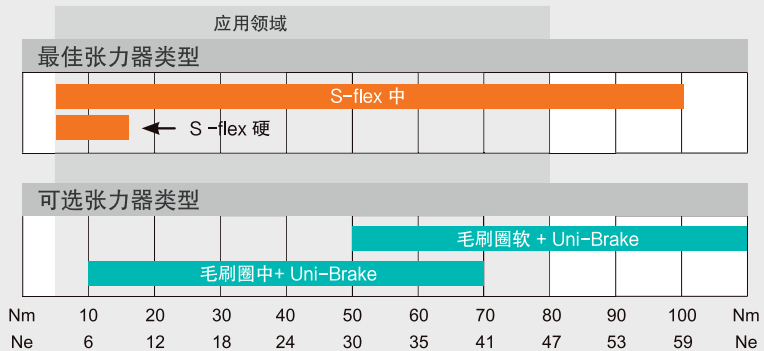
应用领域

最佳张力器类型

S-flex 中

S -flex 硬

可选张力器类型

毛刷圈软 + Uni-Brake

毛刷圈中+ Uni-Brake

| Nm | 10 | 20 | 30 | 40 | 50 | 60 | 70 | 80 | 90 | 100 | Nm |
|---|---|---|---|---|---|---|---|---|---|---|---|
| Ne | 6 | 12 | 18 | 24 | 30 | 35 | 41 | 47 | 53 | 59 | Ne |